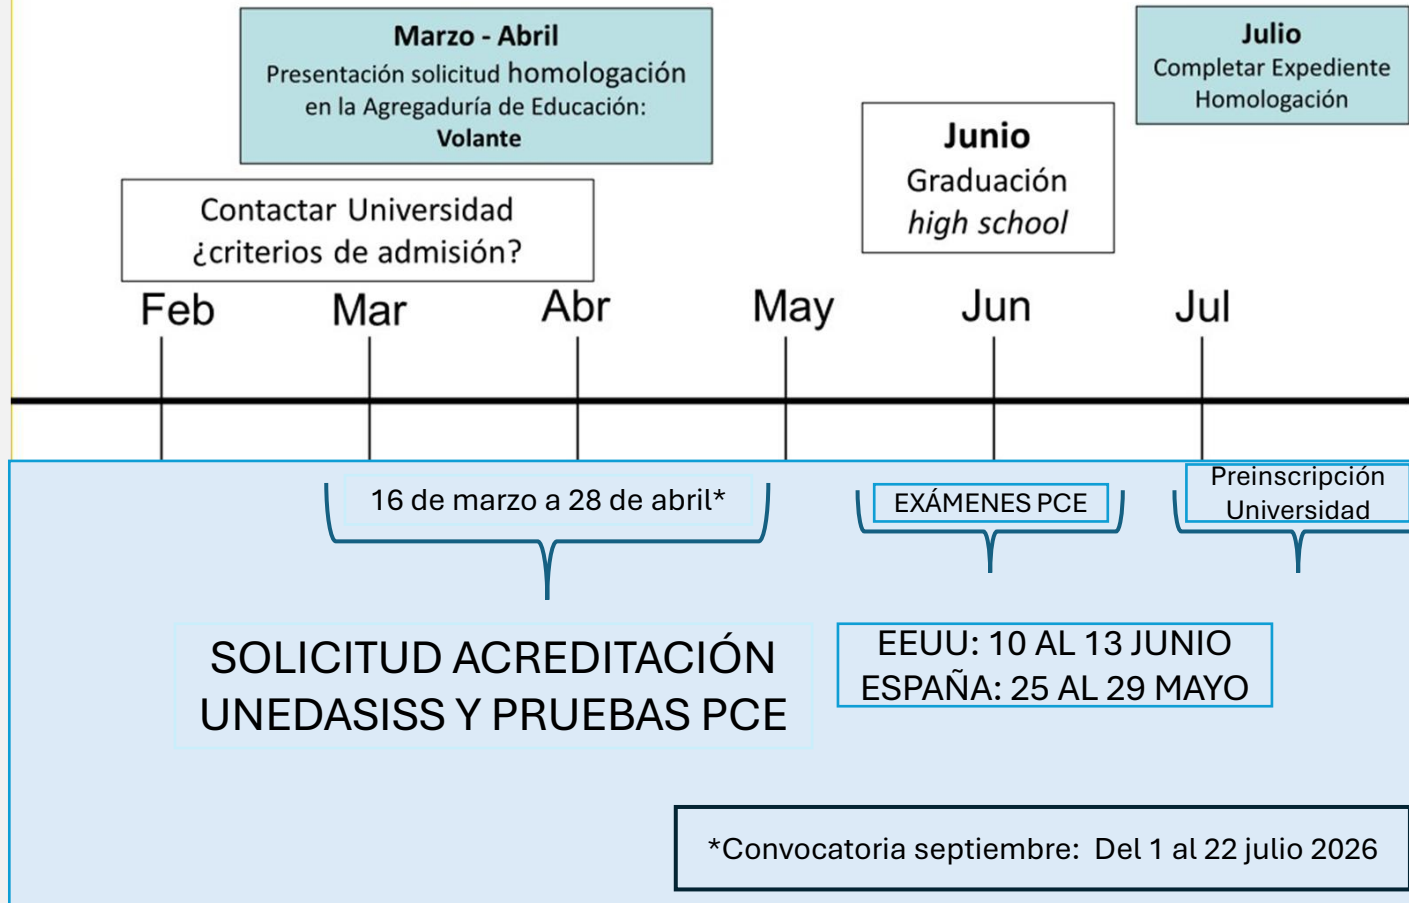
**Marzo - Abril**
Presentación solicitud homologación en la Agregaduría de Educación: **Volante**

**Julio**
Completar Expediente Homologación

**Junio**
Graduación *high school*

Contactar Universidad ¿criterios de admisión?

Feb Mar Abr May Jun Jul

16 de marzo a 28 de abril*

EXÁMENES PCE

Preinscripción Universidad

SOLICITUD ACREDITACIÓN UNEDASISS Y PRUEBAS PCE

EEUU: 10 AL 13 JUNIO
ESPAÑA: 25 AL 29 MAYO

*Convocatoria septiembre: Del 1 al 22 julio 2026